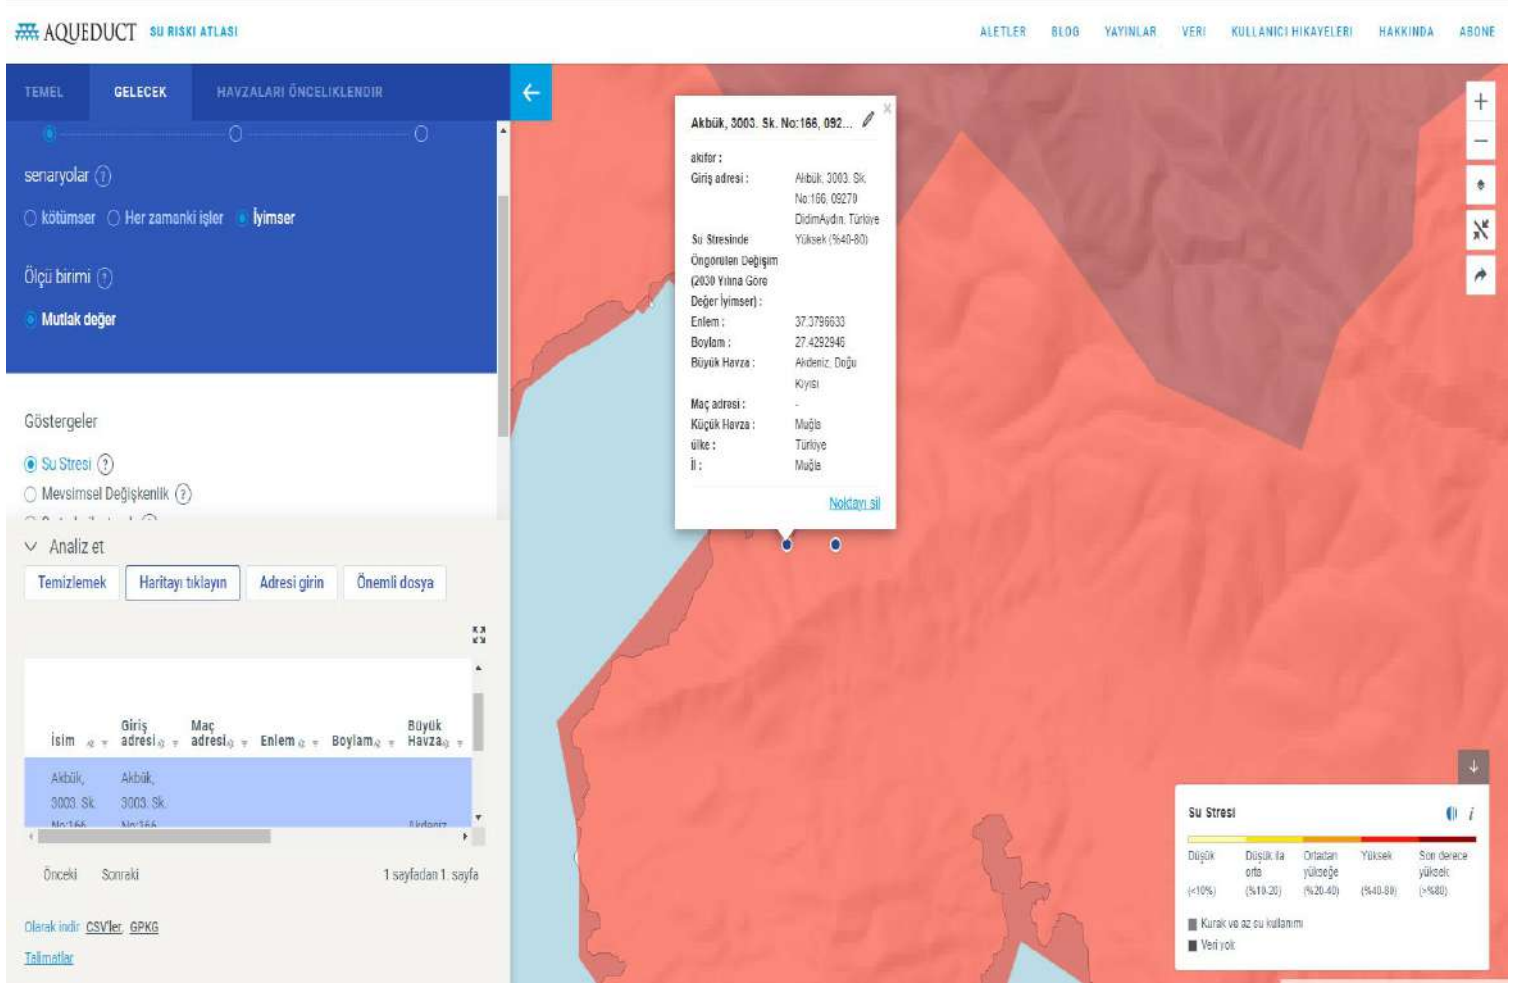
AQUEDUCT SU RISKI ATLASI

ALETLER BLOG YAYINLAR VERI KULLANICI HIKAYELERI HAKKINDA ABONE

TEMEL GELECEK HAVZALARI ÖNCELIKLENDIR

senaryolar ?

kötümser Her zamanki işler İyimser

Ölçü birimi ?

Mutlak değer

Göstergeler

Su Stresi ?

Mevsimsel Değişkenlik ?

Analiz et

Temizlemek Haritayı tıklayın Adresi girin Önemli dosya

| İsim | Giriş adresi | Maç adresi | Enlem | Boylam | Büyük Havza |
|---|---|---|---|---|---|
| Akbük, 3003. Sk. | Akbük, 3003. Sk. | | | | Akdeniz |

Önceki Sonraki 1 sayfadan 1. sayfa

Olarak indir CSV'ler GPKG

Talimatlar

Akbük, 3003. Sk. No:166, 092...

akifer :
Giriş adresi : Akbük, 3003. Sk. No:166, 09270 Didim/Aydın, Türkiye
Su Stresinde Öngörülen Değişim (2030 Yılına Göre Değer İyimser) : Yüksek (%40-80)
Enlem : 37.3796633
Boylam : 27.4292946
Büyük Havza : Akdeniz, Doğu Kıyısı
Maç adresi : -
Küçük Havza : Muğla
ülke : Türkiye
İl : Muğla

Noktayı sil

Su Stresi

Düşük (<10%)
Düşük ila orta (%10-20)
Ortadan yükseğe (%20-40)
Yüksek (%40-80)
Son derece yüksek (>%80)

Kurak ve az su kullanımı
Veri yok